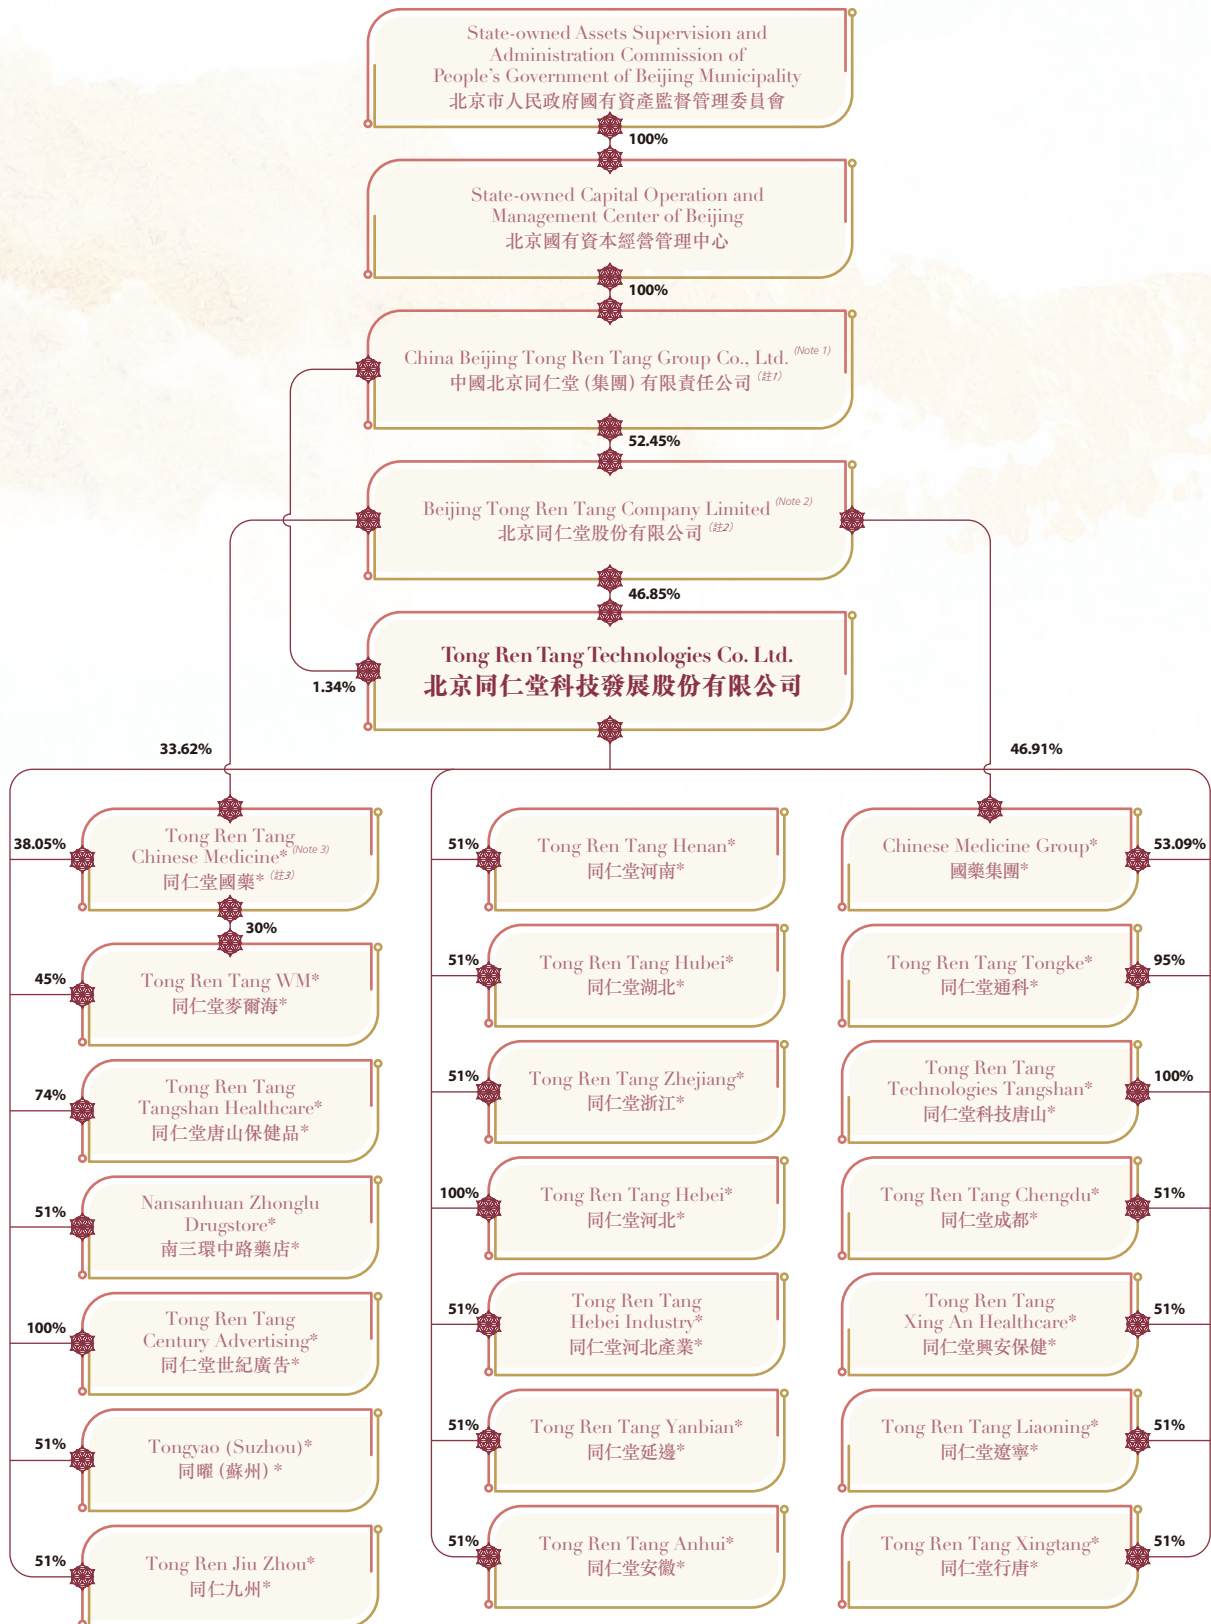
State-owned Assets Supervision and Administration Commission of People's Government of Beijing Municipality
北京市人民政府國有資產監督管理委員會

100%

State-owned Capital Operation and Management Center of Beijing
北京國有資本經營管理中心

100%

China Beijing Tong Ren Tang Group Co., Ltd. (Note 1)
中國北京同仁堂（集團）有限責任公司 (註1)

52.45%

Beijing Tong Ren Tang Company Limited (Note 2)
北京同仁堂股份有限公司 (註2)

46.85%

1.34%

Tong Ren Tang Technologies Co. Ltd.
北京同仁堂科技發展股份有限公司

33.62%

46.91%

38.05%
Tong Ren Tang Chinese Medicine* (Note 3)
同仁堂國藥* (註3)

30%

45%
Tong Ren Tang WM*
同仁堂麥爾海*

74%
Tong Ren Tang Tangshan Healthcare*
同仁堂唐山保健品*

51%
Nansanhuan Zhonglu Drugstore*
南三環中路藥店*

100%
Tong Ren Tang Century Advertising*
同仁堂世紀廣告*

51%
Tongyao (Suzhou)*
同曜（蘇州）*

51%
Tong Ren Jiu Zhou*
同仁九州*

51%
Tong Ren Tang Henan*
同仁堂河南*

51%
Tong Ren Tang Hubei*
同仁堂湖北*

51%
Tong Ren Tang Zhejiang*
同仁堂浙江*

100%
Tong Ren Tang Hebei*
同仁堂河北*

51%
Tong Ren Tang Hebei Industry*
同仁堂河北產業*

51%
Tong Ren Tang Yanbian*
同仁堂延邊*

51%
Tong Ren Tang Anhui*
同仁堂安徽*

Chinese Medicine Group*
國藥集團*
53.09%

Tong Ren Tang Tongke*
同仁堂通科*
95%

Tong Ren Tang Technologies Tangshan*
同仁堂科技唐山*
100%

Tong Ren Tang Chengdu*
同仁堂成都*
51%

Tong Ren Tang Xing An Healthcare*
同仁堂興安保健*
51%

Tong Ren Tang Liaoning*
同仁堂遼寧*
51%

Tong Ren Tang Xingtang*
同仁堂行唐*
51%